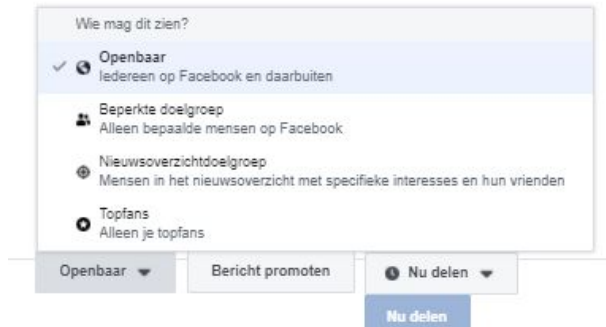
Wie mag dit zien?

Openbaar
Iedereen op Facebook en daarbuiten

Beperkte doelgroep
Alleen bepaalde mensen op Facebook

Nieuwsoverzichtdoelgroep
Mensen in het nieuwsoverzicht met specifieke interesses en hun vrienden

Topfans
Alleen je topfans

Openbaar

Bericht promoten

Nu delen

Nu delen